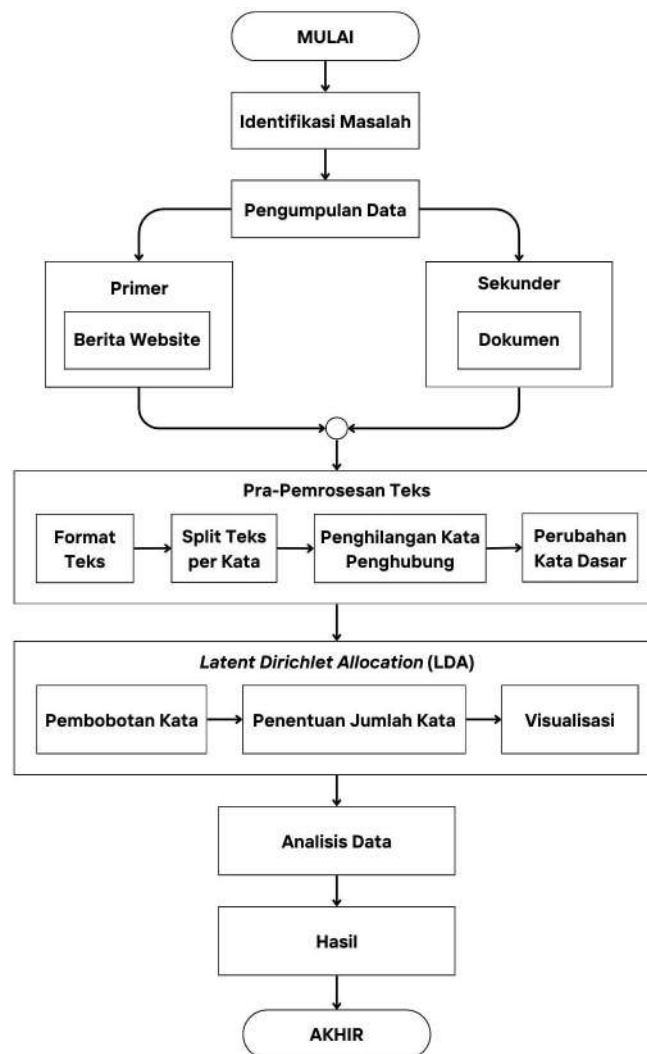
MULAI

Identifikasi Masalah

Pengumpulan Data

Primer

Berita Website

Sekunder

Dokumen

Pra-Pemrosesan Teks

Format Teks

Split Teks per Kata

Penghilangan Kata Penghubung

Perubahan Kata Dasar

*Latent Dirichlet Allocation* (LDA)

Pembobotan Kata

Penentuan Jumlah Kata

Visualisasi

Analisis Data

Hasil

AKHIR